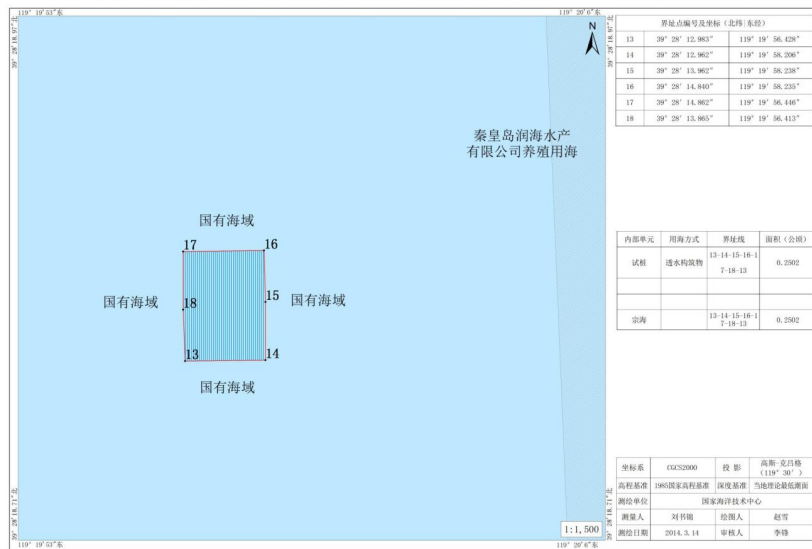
119° 19′ 53″东

119° 20′ 6″东

39° 28′ 18.97″北

39° 28′ 18.67″北

N

| 界址点编号及坐标（北纬\|东经） | | |
|---|---|---|
| 13 | 39° 28′ 12.983″ | 119° 19′ 56.428″ |
| 14 | 39° 28′ 12.962″ | 119° 19′ 58.206″ |
| 15 | 39° 28′ 13.962″ | 119° 19′ 58.238″ |
| 16 | 39° 28′ 14.840″ | 119° 19′ 58.235″ |
| 17 | 39° 28′ 14.862″ | 119° 19′ 56.446″ |
| 18 | 39° 28′ 13.865″ | 119° 19′ 56.413″ |

秦皇岛润海水产有限公司养殖用海

国有海域

17

16

国有海域

18

15

国有海域

13

14

国有海域

| 内部单元 | 用海方式 | 界址线 | 面积（公顷） |
|---|---|---|---|
| 试桩 | 透水构筑物 | 13-14-15-16-17-18-13 | 0.2502 |
| | | | |
| | | | |
| 宗海 | | 13-14-15-16-17-18-13 | 0.2502 |

| 坐标系 | CGCS2000 | 投 影 | 高斯-克吕格（119° 30′） |
|---|---|---|---|
| 高程基准 | 1985国家高程基准 | 深度基准 | 当地理论最低潮面 |
| 测绘单位 | 国家海洋技术中心 | | |
| 测量人 | 刘书锦 | 绘图人 | 赵雪 |
| 测绘日期 | 2014.3.14 | 审核人 | 李锋 |

1:1,500

39° 28′ 18.71″北

39° 28′ 18.71″北

119° 19′ 53″东

119° 20′ 6″东